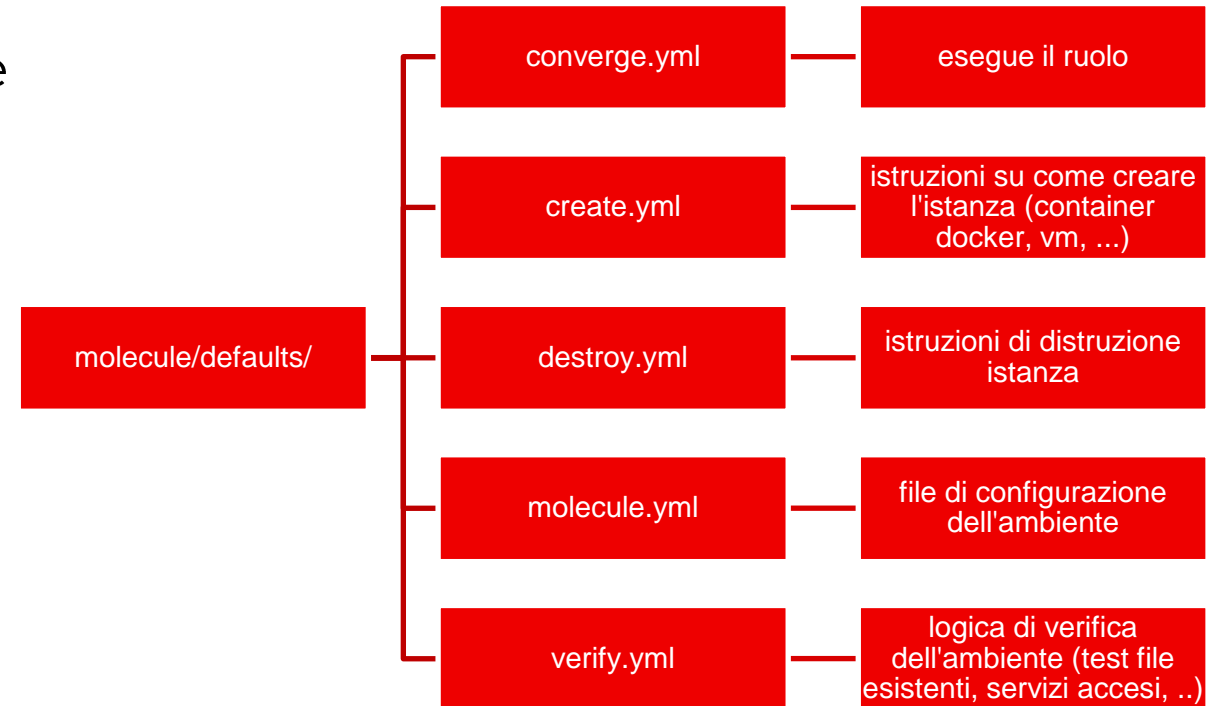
e

molecule/defaults/

converge.yml

esegue il ruolo

create.yml

istruzioni su come creare l'istanza (container docker, vm, ...)

destroy.yml

istruzioni di distruzione istanza

molecule.yml

file di configurazione dell'ambiente

verify.yml

logica di verifica dell'ambiente (test file esistenti, servizi accesi, ..)